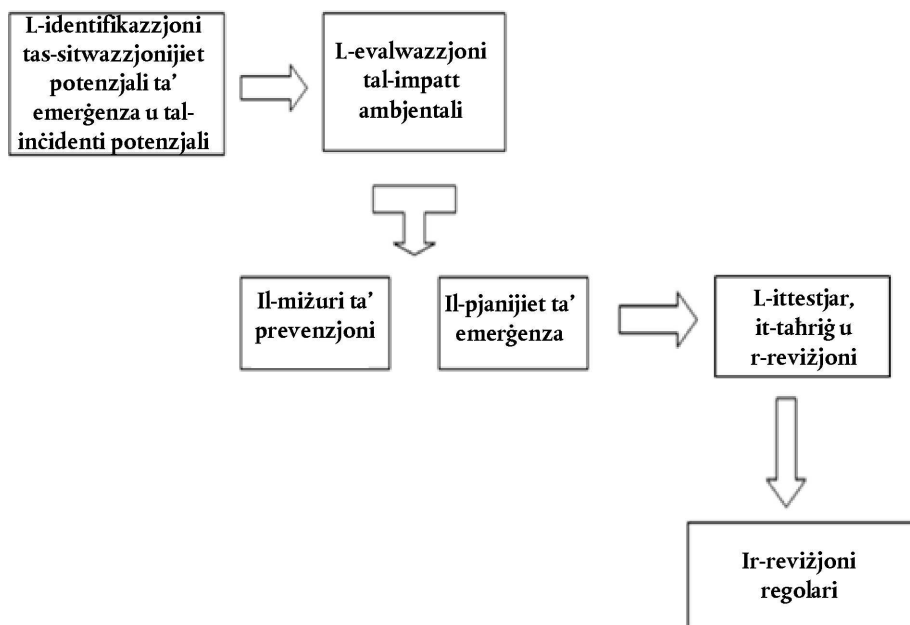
L-identifikazzjoni tas-sitwazzjonijiet potenzjali ta' emerġenza u tal-inċidenti potenzjali

L-evalwazzjoni tal-impatt ambjentali

Il-miżuri ta' prevenzjoni

Il-pjanijiet ta' emerġenza

L-ittestjar, it-taħriġ u r-reviżjoni

Ir-reviżjoni regolari